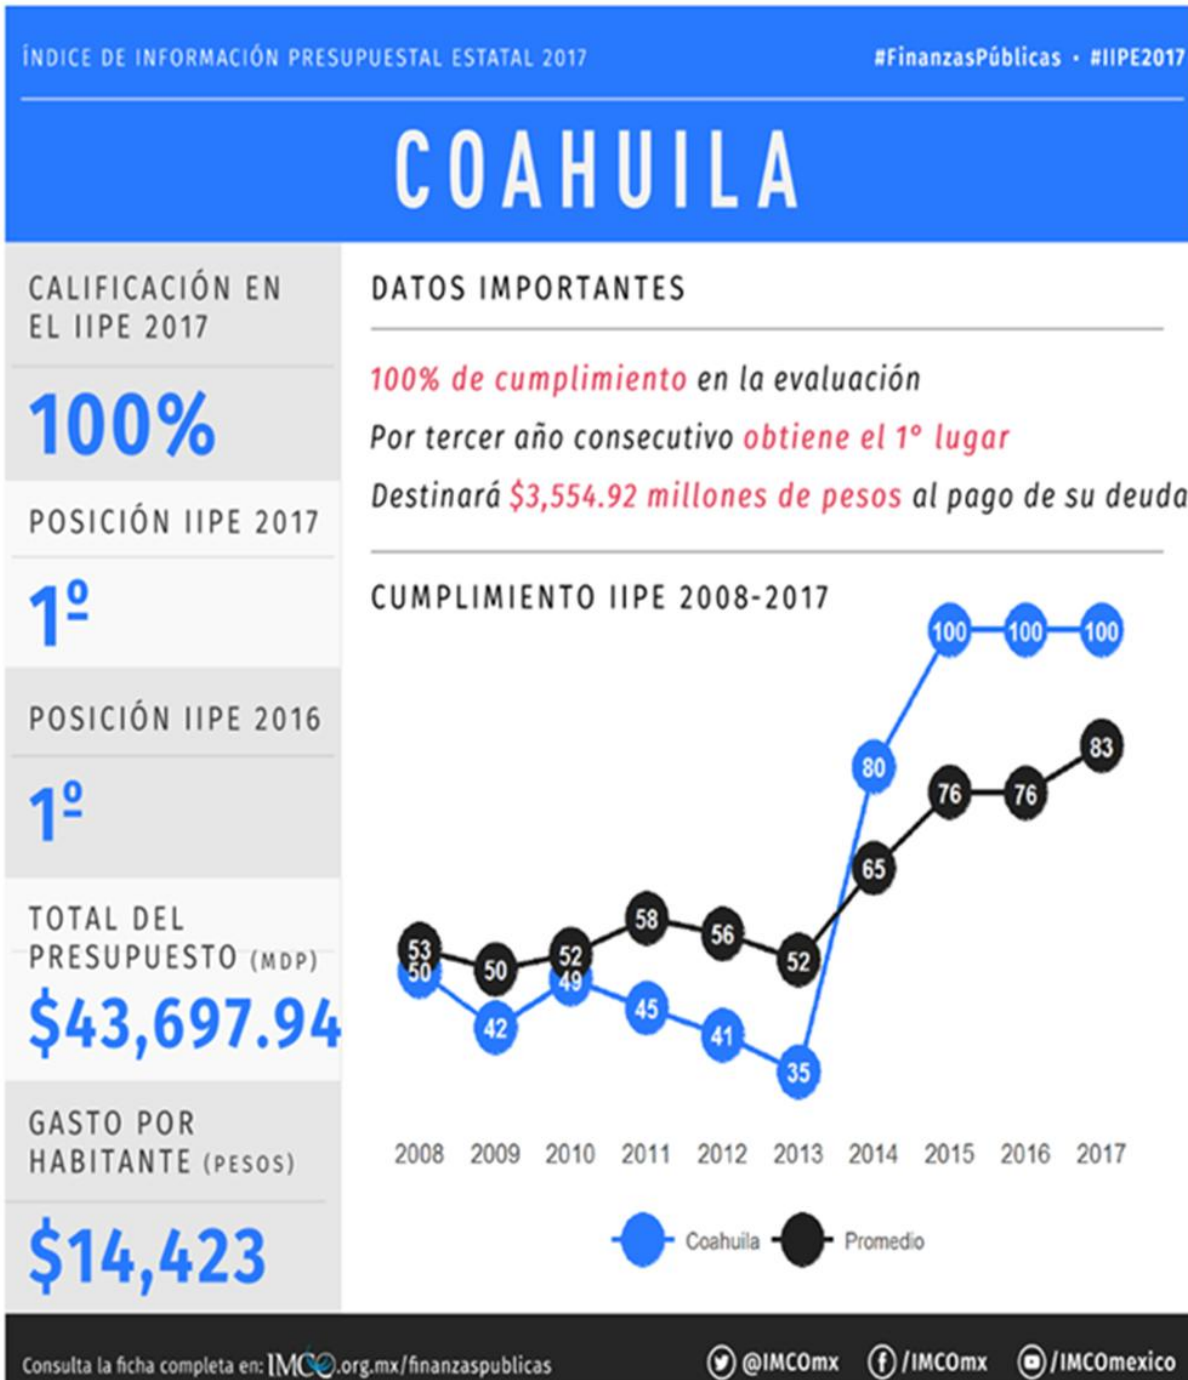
ÍNDICE DE INFORMACIÓN PRESUPUESTAL ESTATAL 2017

#FinanzasPúblicas • #IIPE2017

COAHUILA

CALIFICACIÓN EN EL IIPE 2017

100%

POSICIÓN IIPE 2017

1º

POSICIÓN IIPE 2016

1º

TOTAL DEL PRESUPUESTO (MDP)

$43,697.94

GASTO POR HABITANTE (PESOS)

$14,423

DATOS IMPORTANTES

100% de cumplimiento en la evaluación

Por tercer año consecutivo obtiene el 1º lugar

Destinará $3,554.92 millones de pesos al pago de su deuda

CUMPLIMIENTO IIPE 2008-2017

| | 2008 | 2009 | 2010 | 2011 | 2012 | 2013 | 2014 | 2015 | 2016 | 2017 |
|---|---|---|---|---|---|---|---|---|---|---|
| Coahuila | 50 | 42 | 49 | 45 | 41 | 35 | 80 | 100 | 100 | 100 |
| Promedio | 53 | 50 | 52 | 58 | 56 | 52 | 65 | 76 | 76 | 83 |

Coahuila Promedio

Consulta la ficha completa en: IMCO.org.mx/finanzaspublicas

@IMCOmx /IMCOmx /IMCOmexico